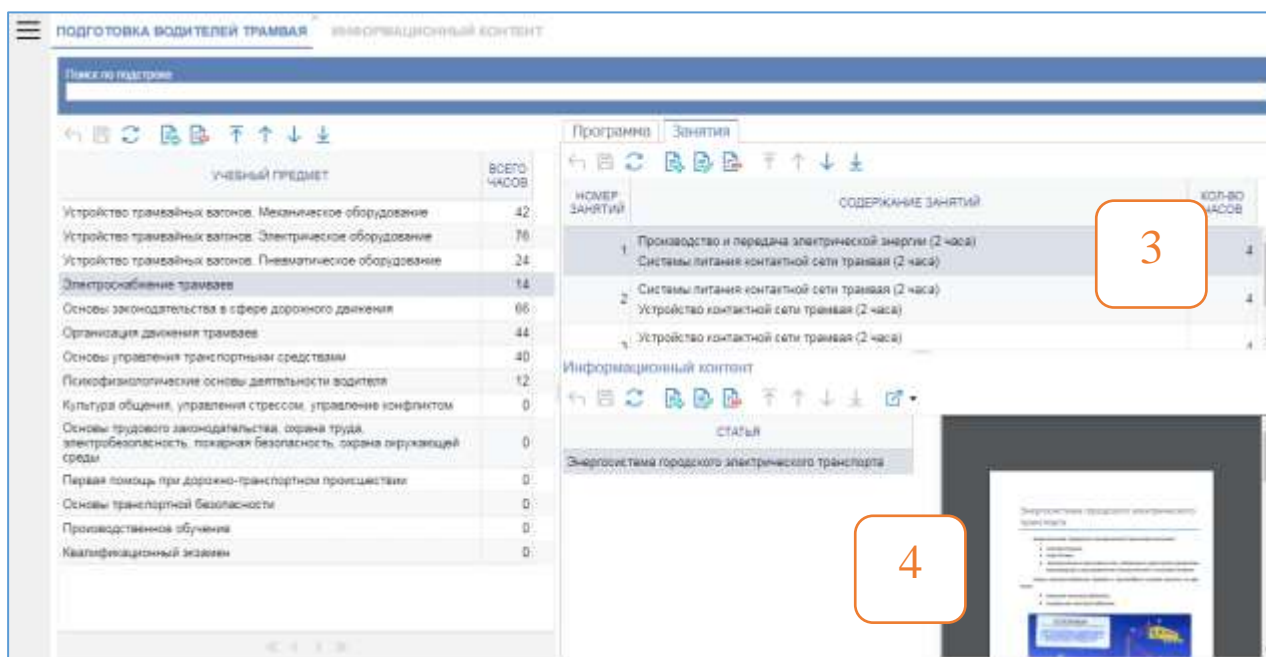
ПОДГОТОВКА ВОДИТЕЛЕЙ ТРАМВАЯ
ИНФОРМАЦИОННЫЙ КОНТЕНТ

Поиск по подстроке

| УЧЕБНЫЙ ПРЕДМЕТ | ВСЕГО ЧАСОВ |
|---|---|
| Устройство трамвайных вагонов. Механическое оборудование | 42 |
| Устройство трамвайных вагонов. Электрическое оборудование | 76 |
| Устройство трамвайных вагонов. Пневматическое оборудование | 24 |
| Электроснабжение трамваев | 14 |
| Основы законодательства в сфере дорожного движения | 66 |
| Организация движения трамваев | 44 |
| Основы управления транспортными средствами | 40 |
| Психофизиологические основы деятельности водителя | 12 |
| Культура общения, управления стрессом, управление конфликтом | 0 |
| Основы трудового законодательства, охрана труда, электробезопасность, пожарная безопасность, охрана окружающей среды | 0 |
| Первая помощь при дорожно-транспортном происшествии | 0 |
| Основы транспортной безопасности | 0 |
| Производственное обучение | 0 |
| Квалификационный экзамен | 0 |

Программа
Занятия

| НОМЕР ЗАНЯТИЙ | СОДЕРЖАНИЕ ЗАНЯТИЙ | КОЛ-ВО ЧАСОВ |
|---|---|---|
| 1 | Производство и передача электрической энергии (2 часа) Системы питания контактной сети трамвая (2 часа) | 4 |
| 2 | Системы питания контактной сети трамвая (2 часа) Устройство контактной сети трамвая (2 часа) | 4 |
| 3 | Устройство контактной сети трамвая (2 часа) | 4 |

3

Информационный контент

| СТАТЬЯ |
|---|
| Энергосистема городского электрического транспорта |

Энергосистема городского электрического транспорта

4